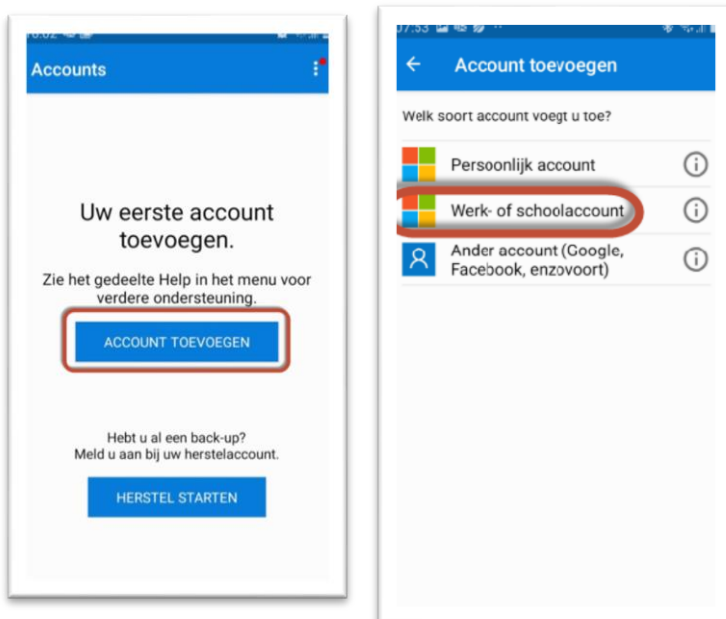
Accounts

Uw eerste account toevoegen.

Zie het gedeelte Help in het menu voor verdere ondersteuning.

ACCOUNT TOEVOEGEN

Hebt u al een back-up?
Meld u aan bij uw herstelaccount.

HERSTEL STARTEN

Account toevoegen

Welk soort account voegt u toe?

Persoonlijk account

Werk- of schoolaccount

Ander account (Google, Facebook, enzovoort)